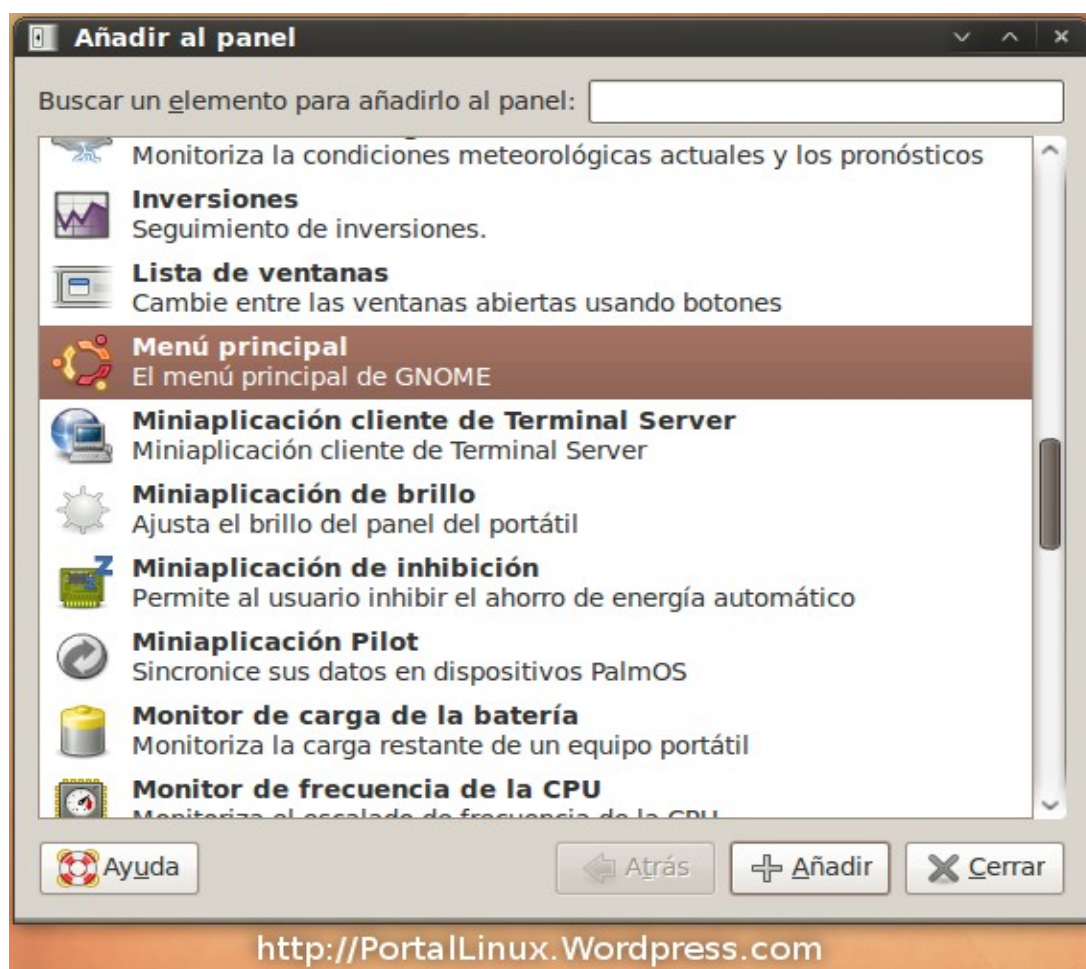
Añadir al panel

Buscar un elemento para añadirlo al panel:

Monitoriza la condiciones meteorológicas actuales y los pronósticos

Inversiones
Seguimiento de inversiones.

Lista de ventanas
Cambie entre las ventanas abiertas usando botones

Menú principal
El menú principal de GNOME

Miniaplicación cliente de Terminal Server
Miniaplicación cliente de Terminal Server

Miniaplicación de brillo
Ajusta el brillo del panel del portátil

Miniaplicación de inhibición
Permite al usuario inhibir el ahorro de energía automático

Miniaplicación Pilot
Sincronice sus datos en dispositivos PalmOS

Monitor de carga de la batería
Monitoriza la carga restante de un equipo portátil

Monitor de frecuencia de la CPU
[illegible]

Ayuda
Atrás
Añadir
Cerrar

http://PortalLinux.Wordpress.com